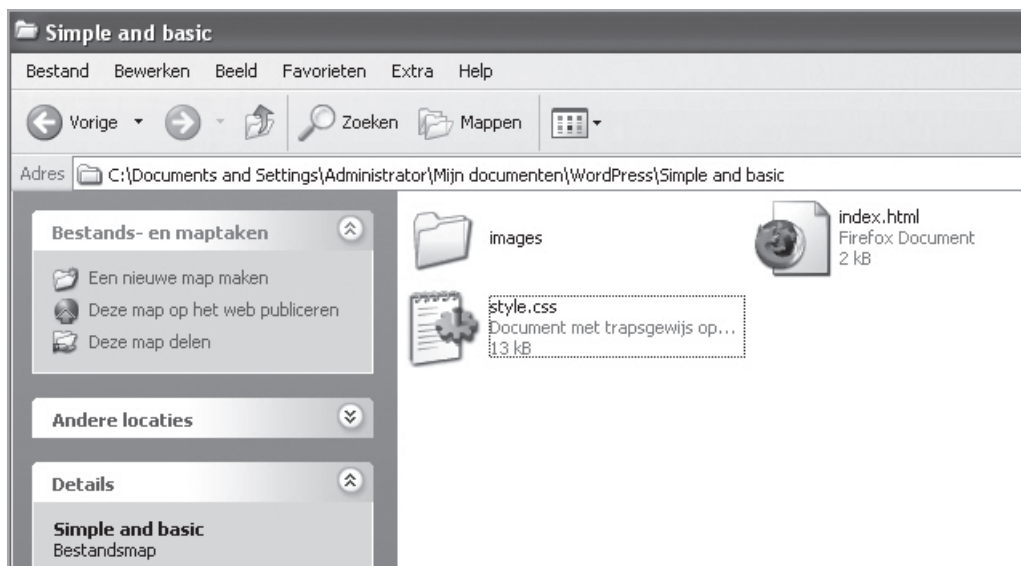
Simple and basic

Bestand Bewerken Beeld Favorieten Extra Help

Vorige Zoeken Mappen

Adres C:\Documents and Settings\Administrator\Mijn documenten\WordPress\Simple and basic

Bestands- en maptaken

Een nieuwe map maken
Deze map op het web publiceren
Deze map delen

Andere locaties

Details

Simple and basic
Bestandsmap

images

index.html
Firefox Document
2 kB

style.css
Document met trapsgewijs op...
13 kB